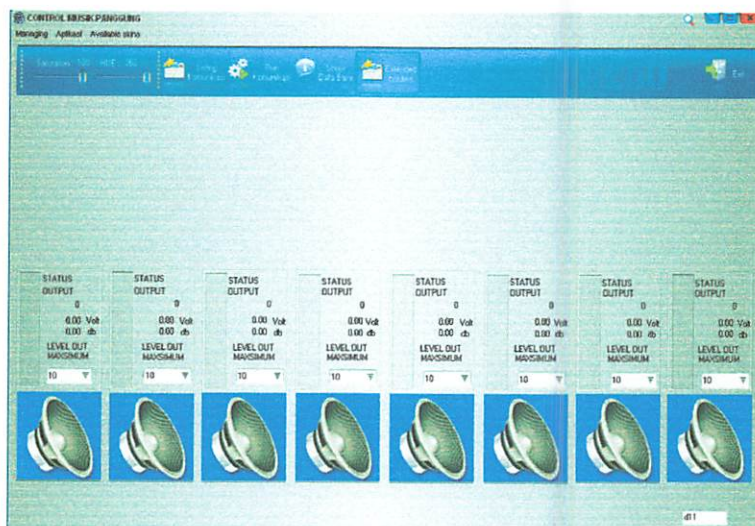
CONTROL MUSIK PANGGILING

Managing Aplikasi Available skins

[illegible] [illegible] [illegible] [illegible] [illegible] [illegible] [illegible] Exit

STATUS OUTPUT
0
0.00 Volt
0.00 db
LEVEL OUT MAKSIMUM
10

STATUS OUTPUT
0
0.00 Volt
0.00 db
LEVEL OUT MAKSIMUM
10

STATUS OUTPUT
0
0.00 Volt
0.00 db
LEVEL OUT MAKSIMUM
10

STATUS OUTPUT
0
0.00 Volt
0.00 db
LEVEL OUT MAKSIMUM
10

STATUS OUTPUT
0
0.00 Volt
0.00 db
LEVEL OUT MAKSIMUM
10

STATUS OUTPUT
0
0.00 Volt
0.00 db
LEVEL OUT MAKSIMUM
10

STATUS OUTPUT
0
0.00 Volt
0.00 db
LEVEL OUT MAKSIMUM
10

STATUS OUTPUT
0
0.00 Volt
0.00 db
LEVEL OUT MAKSIMUM
10

dB1